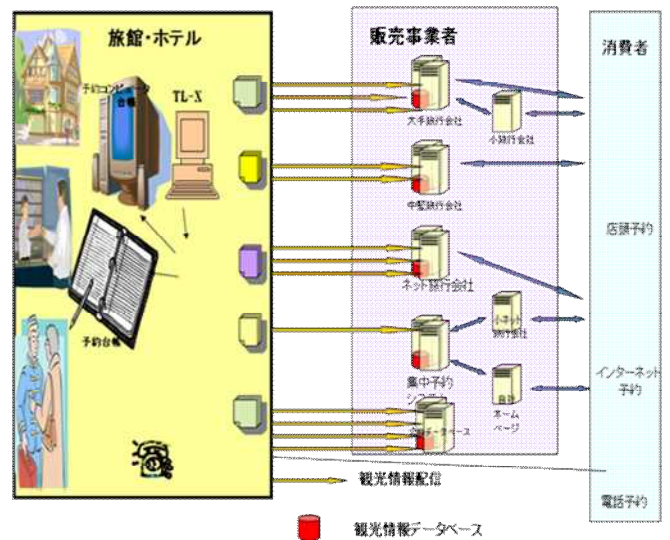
旅館・ホテル

予約コンピュータ台帳

TL-X

予約台帳

販売事業者

大手旅行会社

小旅行会社

中堅旅行会社

ネット旅行会社

小ネット旅行会社

集中予約システム

自社ホームページ

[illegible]データベース

観光情報配信

消費者

店頭予約

インターネット予約

電話予約

観光情報データベース